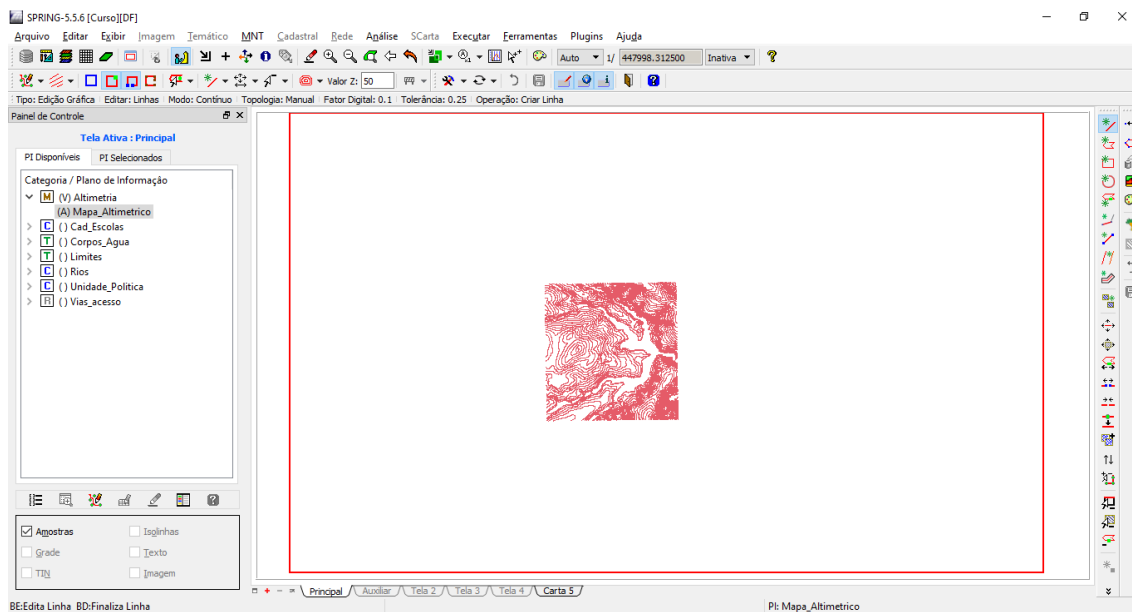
SPRING-5.5.6 [Curso][DF]

Arquivo Editar Exibir Imagem Temático MNT Cadastral Rede Análise SCarta Executar Ferramentas Plugins Ajuda

Auto 1/ 447998.312500 Inativa

Valor Z: 50

Tipo: Edição Gráfica | Editar: Linhas | Modo: Contínuo | Topologia: Manual | Fator Digital: 0.1 | Tolerância: 0.25 | Operação: Criar Linha

Painel de Controle

Tela Ativa : Principal

PI Disponíveis | PI Selecionados

Categoria / Plano de Informação
M (V) Altimetria
(A) Mapa_Altimetrico
C ( ) Cad_Escolas
T ( ) Corpos_Agua
T ( ) Limites
C ( ) Rios
C ( ) Unidade_Politica
R ( ) Vias_acesso

Amostras | Isolinhas
Grade | Texto
TIN | Imagem

Principal | Auxiliar | Tela 2 | Tela 3 | Tela 4 | Carta 5

BE:Edita Linha BD:Finaliza Linha

PI: Mapa_Altimetrico